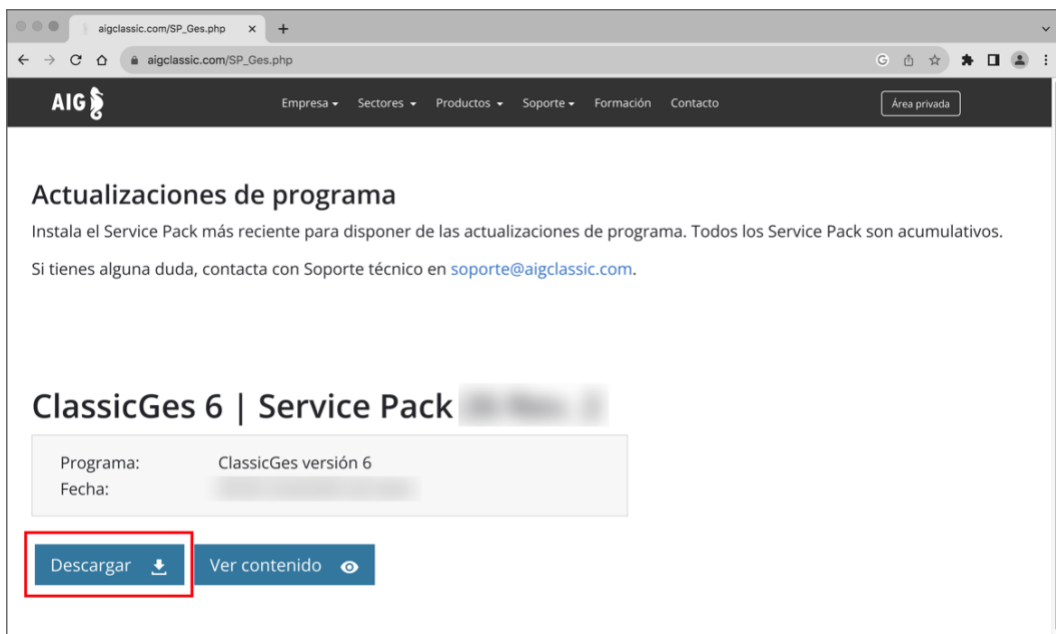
aigclassic.com/SP_Ges.php

aigclassic.com/SP_Ges.php

AIG

Empresa Sectores Productos Soporte Formación Contacto

Área privada

Actualizaciones de programa

Instala el Service Pack más reciente para disponer de las actualizaciones de programa. Todos los Service Pack son acumulativos.

Si tienes alguna duda, contacta con Soporte técnico en soporte@aigclassic.com.

ClassicGes 6 | Service Pack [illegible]

Programa: ClassicGes versión 6
Fecha: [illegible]

Descargar

Ver contenido